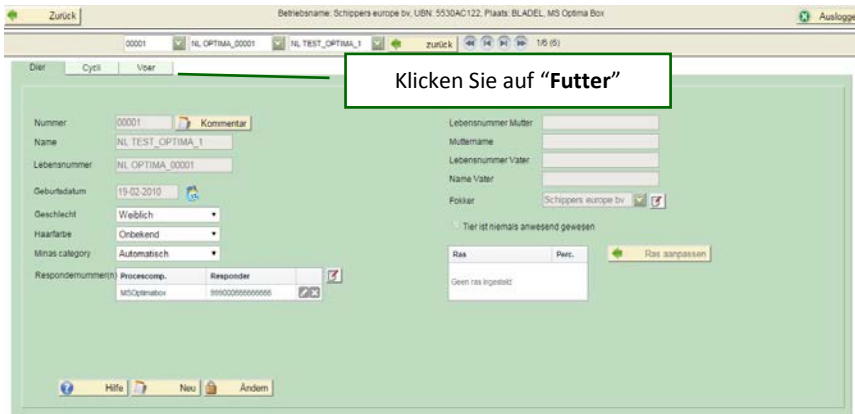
Zurück

Betriebsname: Schippers europe bv, UBN: 5530AC122, Plaats: BLADEL, MS Optima Box

Ausloggen

00001 NL OPTIMA_00001 NL TEST_OPTIMA_1 zurück 1/6 (6)

Dier Cycli Voer

Klicken Sie auf “**Futter**”

Nummer 00001 Kommentar

Name NL TEST_OPTIMA_1

Lebensnummer NL OPTIMA_00001

Geburtsdatum 19-02-2010

Geschlecht Weiblich

Haarfarbe Onbekend

Minas category Automatisch

Respondernummer(n)

| Procescomp. | Responder |
|---|---|
| MSOptimabox | 999000000000000 |

Lebensnummer Mutter

Muttername

Lebensnummer Vater

Name Vater

Fokker Schippers europe bv

Tier ist niemals anwesend gewesen

| Ras | Perc. |
|---|---|
| Geen ras ingesteld | |

Ras aanpassen

Hilfe Neu Ändern